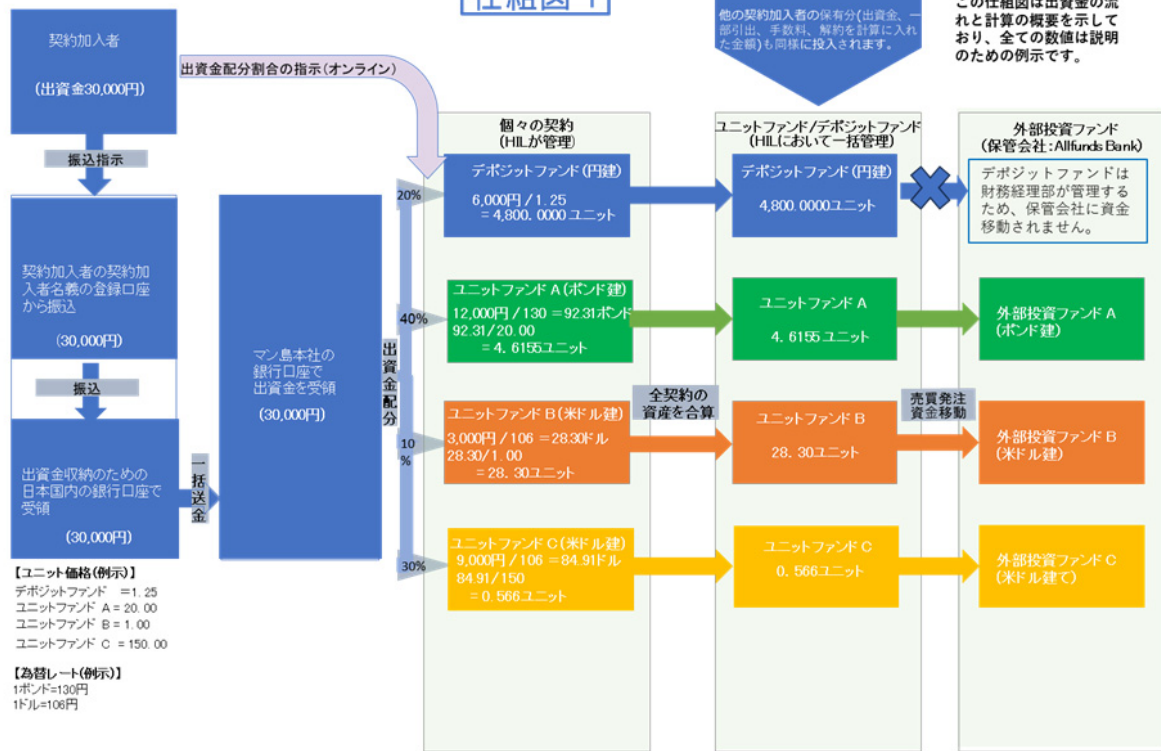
仕組図 1

他の契約加入者の保有分(出資金、一部引出、手数料、解約を計算に入れた金額)も同様に投入されます。

この仕組図は出資金の流れと計算の概要を示しており、全ての数値は説明のための例示です。

契約加入者

(出資金30,000円)

出資金配分割合の指示(オンライン)

振込指示

契約加入者の契約加入者名義の登録口座から振込

(30,000円)

振込

出資金収納のための日本国内の銀行口座で受領

(30,000円)

一括送金

マン島本社の銀行口座で出資金を受領

(30,000円)

出資金配分

個々の契約
(HILが管理)

20%

デポジットファンド(円建)
6,000円/1.25
= 4,800. 0000ユニット

40%

ユニットファンドA(ポンド建)
12,000円/130 = 92.31ポンド
92.31/20.00
= 4. 6155ユニット

10%

ユニットファンドB(米ドル建)
3,000円/106 = 28.30ドル
28.30/1.00
= 28. 30ユニット

30%

ユニットファンドC(米ドル建)
9,000円/106 = 84.91ドル
84.91/150
= 0. 566ユニット

全契約の資産を合算

ユニットファンド/デポジットファンド
(HILにおいて一括管理)

デポジットファンド(円建)
4,800. 0000ユニット

ユニットファンドA
4. 6155ユニット

ユニットファンドB
28. 30ユニット

ユニットファンドC
0. 566ユニット

売買発注
資金移動

外部投資ファンド
(保管会社:Allfunds Bank)

デポジットファンドは財務経理部が管理するため、保管会社に資金移動されません。

外部投資ファンドA
(ポンド建)

外部投資ファンドB
(米ドル建)

外部投資ファンドC
(米ドル建て)

【ユニット価格(例示)】
デポジットファンド = 1. 25
ユニットファンド A = 20. 00
ユニットファンド B = 1. 00
ユニットファンド C = 150. 00

【為替レート(例示)】
1ポンド=130円
1ドル=106円